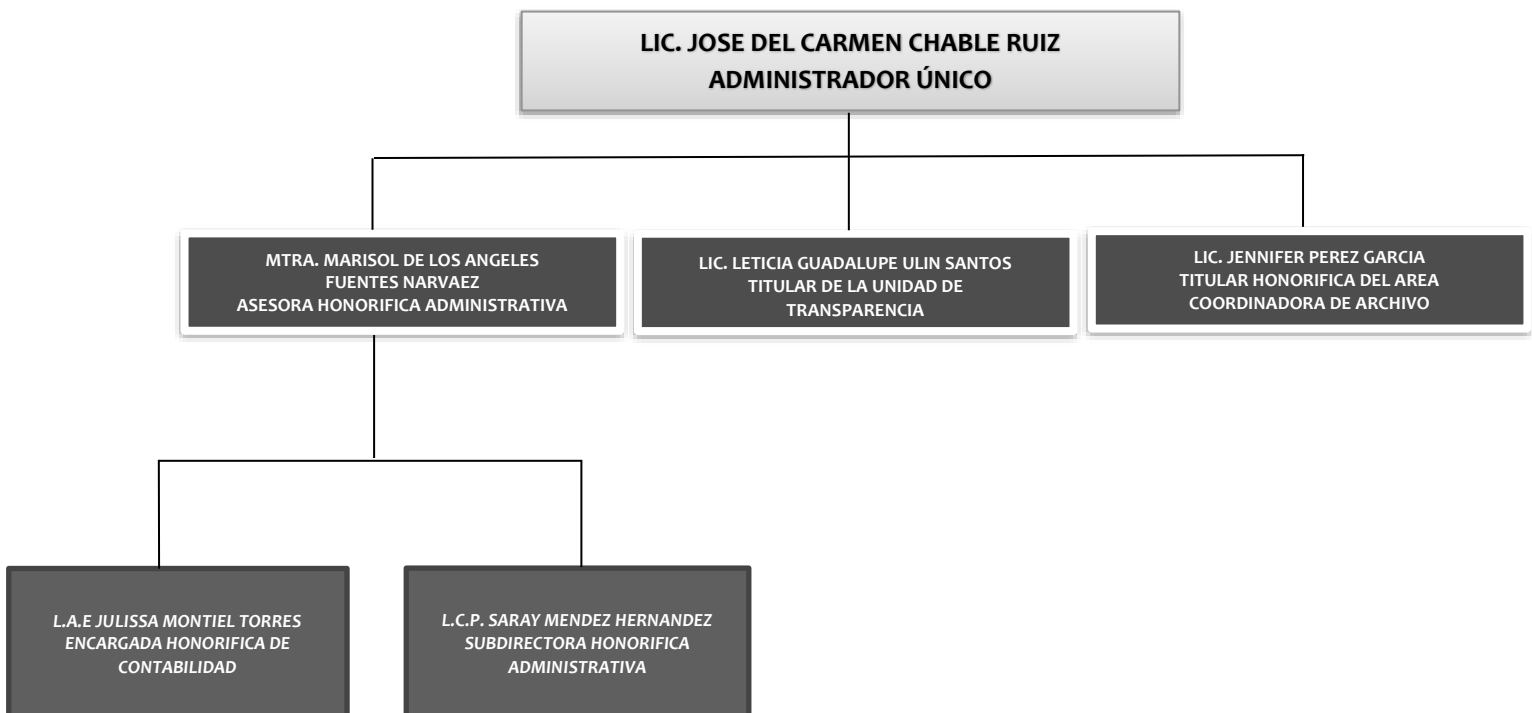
LIC. JOSE DEL CARMEN CHABLE RUIZ
ADMINISTRADOR ÚNICO

MTRA. MARISOL DE LOS ANGELES FUENTES NARVAEZ
ASESORA HONORIFICA ADMINISTRATIVA

LIC. LETICIA GUADALUPE ULIN SANTOS
TITULAR DE LA UNIDAD DE TRANSPARENCIA

LIC. JENNIFER PEREZ GARCIA
TITULAR HONORIFICA DEL AREA COORDINADORA DE ARCHIVO

L.A.E JULISSA MONTIEL TORRES
ENCARGADA HONORIFICA DE CONTABILIDAD

L.C.P. SARAY MENDEZ HERNANDEZ
SUBDIRECTORA HONORIFICA ADMINISTRATIVA